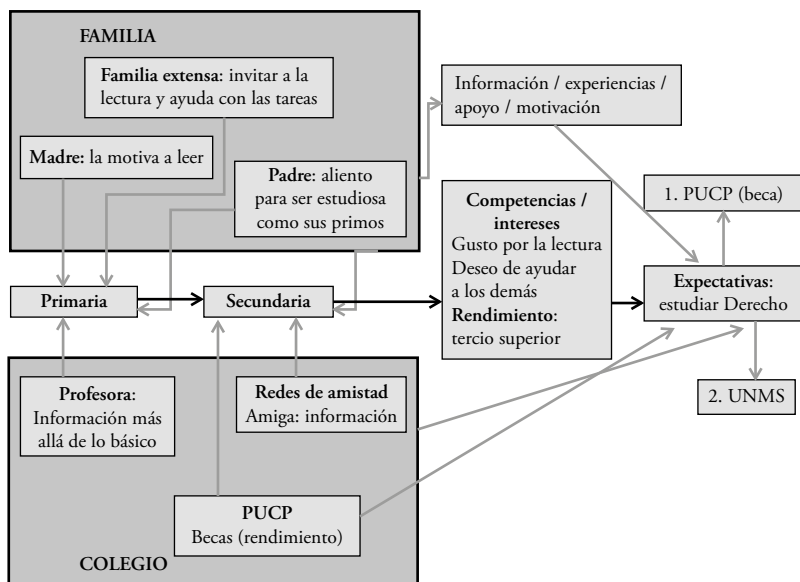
FAMILIA

**Familia extensa**: invitar a la lectura y ayuda con las tareas

**Madre:** la motiva a leer

**Padre**: aliento para ser estudiosa como sus primos

Información / experiencias / apoyo / motivación

**Competencias / intereses**
Gusto por la lectura
Deseo de ayudar a los demás
**Rendimiento:** tercio superior

1. PUCP (beca)

**Expectativas:** estudiar Derecho

2. UNMS

**Primaria**

**Secundaria**

**Profesora**: Información más allá de lo básico

**Redes de amistad**
Amiga: información

**PUCP**
Becas (rendimiento)

COLEGIO